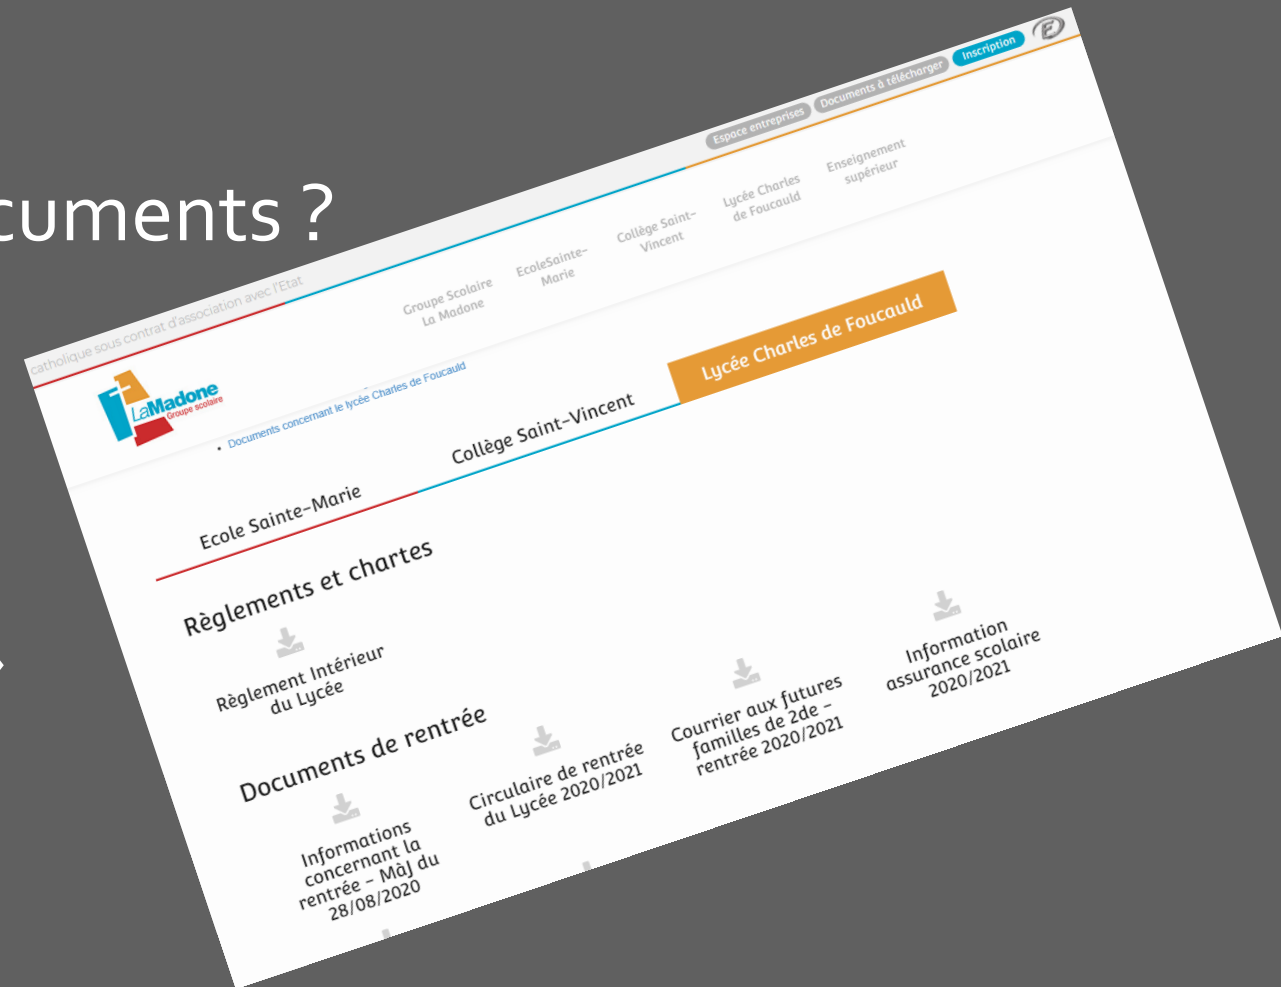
cuments ?

catholique sous contrat d'association avec l'Etat

Espace entreprises Documents à télécharger Inscription

Groupe Scolaire La Madone

EcoleSainte-Marie

Collège Saint-Vincent

Lycée Charles de Foucauld

Enseignement supérieur

LaMadone Groupe scolaire

• Documents concernant le lycée Charles de Foucauld

Ecole Sainte-Marie

Collège Saint-Vincent

Lycée Charles de Foucauld

Règlements et chartes

Règlement Intérieur du Lycée

Information assurance scolaire 2020/2021

Documents de rentrée

Circulaire de rentrée du Lycée 2020/2021

Courrier aux futures familles de 2de - rentrée 2020/2021

Informations concernant la rentrée - MàJ du 28/08/2020